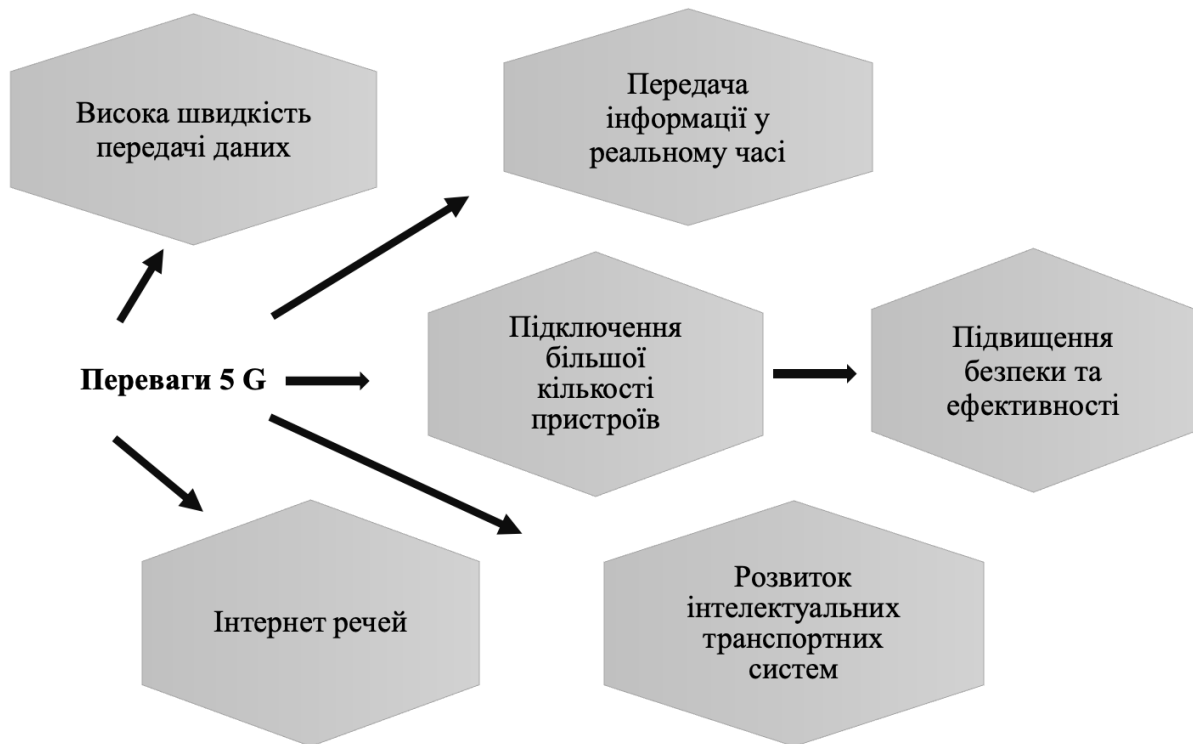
Висока швидкість передачі даних

Передача інформації у реальному часі

Переваги 5 G

Підключення більшої кількості пристроїв

Підвищення безпеки та ефективності

Інтернет речей

Розвиток інтелектуальних транспортних систем